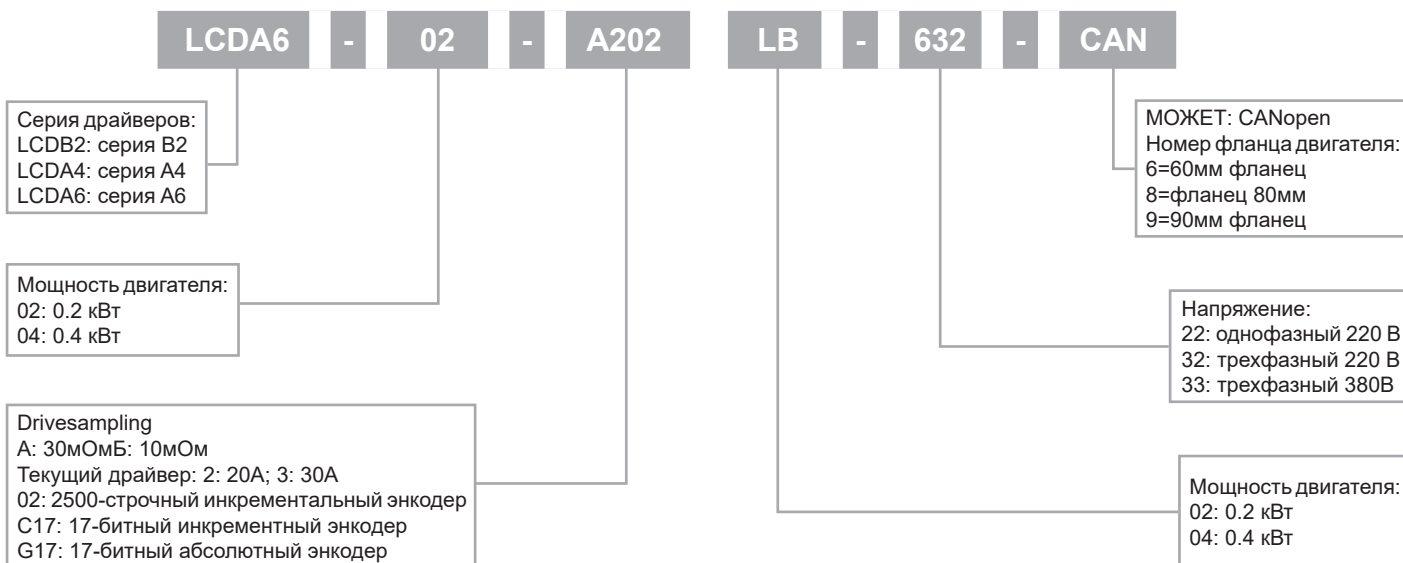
LCDA6 - 02 - A202 LB - 632 - CAN

Серия драйверов:
LCDB2: серия B2
LCDA4: серия A4
LCDA6: серия A6

Мощность двигателя:
02: 0.2 кВт
04: 0.4 кВт

Drivesampling
A: 30мОмБ: 10мОм
Текущий драйвер: 2: 20A; 3: 30A
02: 2500-строчный инкрементальный энкодер
C17: 17-битный инкрементный энкодер
G17: 17-битный абсолютный энкодер

МОЖЕТ: CANopen
Номер фланца двигателя:
6=60мм фланец
8=фланец 80мм
9=90мм фланец

Напряжение:
22: однофазный 220 В
32: трехфазный 220 В
33: трехфазный 380В

Мощность двигателя:
02: 0.2 кВт
04: 0.4 кВт